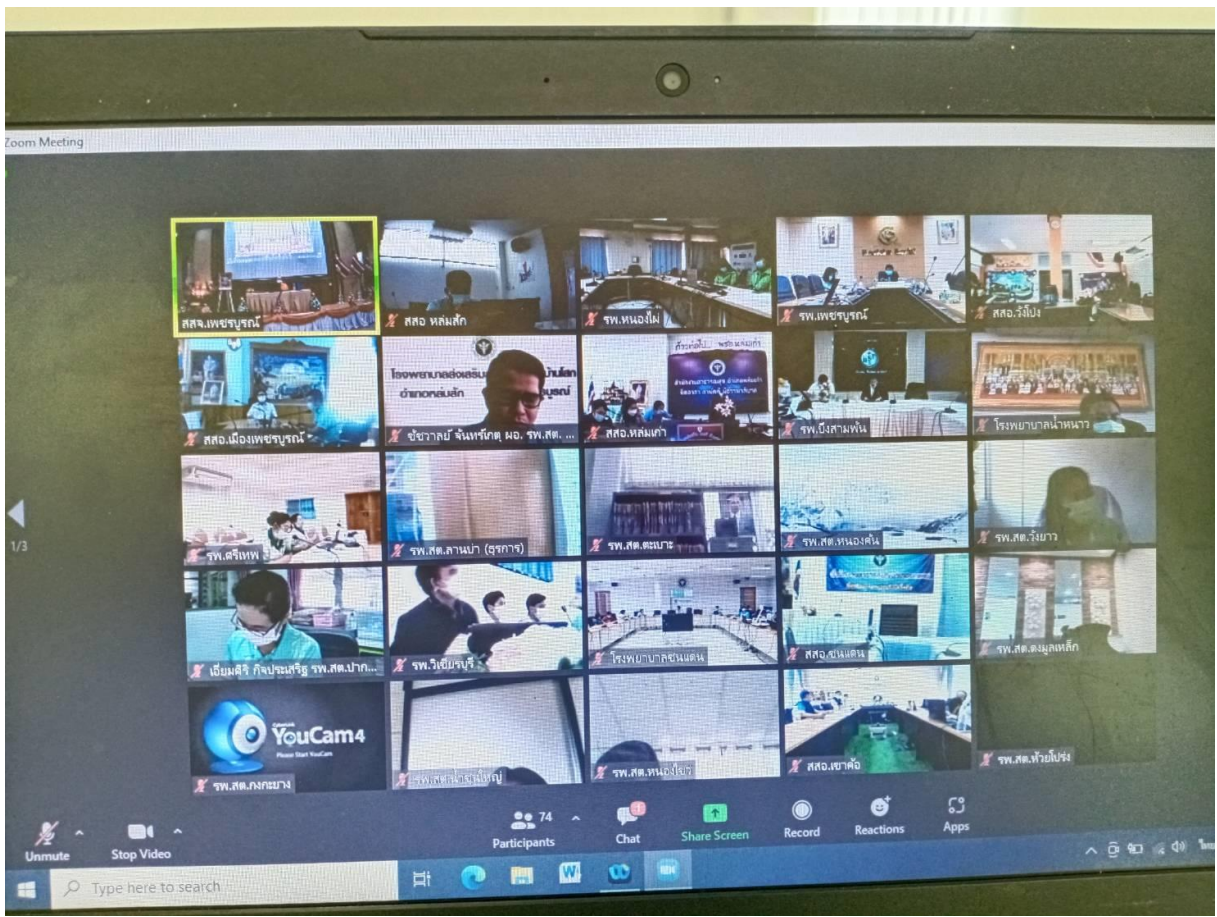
Zoom Meeting

สสจ.เพชรบูรณ์

สสอ หล่มสัก

รพ.หนองไผ่

รพ.เพชรบูรณ์

สสอ.วังโป่ง

สสอ.เมืองเพชรบูรณ์

โรงพยาบาลส่งเสริมสุขภาพตำบล อำเภอหล่มสัก

ชัชวาลย์ จันทร์เกตุ ผอ. รพ.สต. ...

สสอ.หล่มเก่า

รพ.บึงสามพัน

โรงพยาบาลน้ำหนาว

รพ.ศรีเทพ

รพ.สต.ลานบ่า (สุรการ)

รพ.สต.ตะเบาะ

รพ.สต.หนองต้น

รพ.สต.วังยาว

เอี่ยมศิริ กิจประเสริฐ รพ.สต.ปาก...

รพ.วิเชียรบุรี

โรงพยาบาลชนแดน

สสอ.ชนแดน

รพ.สต.ตะมูลเหล็ก

YouCam4
Please Start YouCam

รพ.สต.กงกะบาง

รพ.สต.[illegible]ใหญ่

รพ.สต.หนองบัว

สสอ.เขาค้อ

รพ.สต.ห้วยโป่ง

1/3

Unmute

Stop Video

74

Participants

Chat

Share Screen

Record

Reactions

Apps

Type here to search